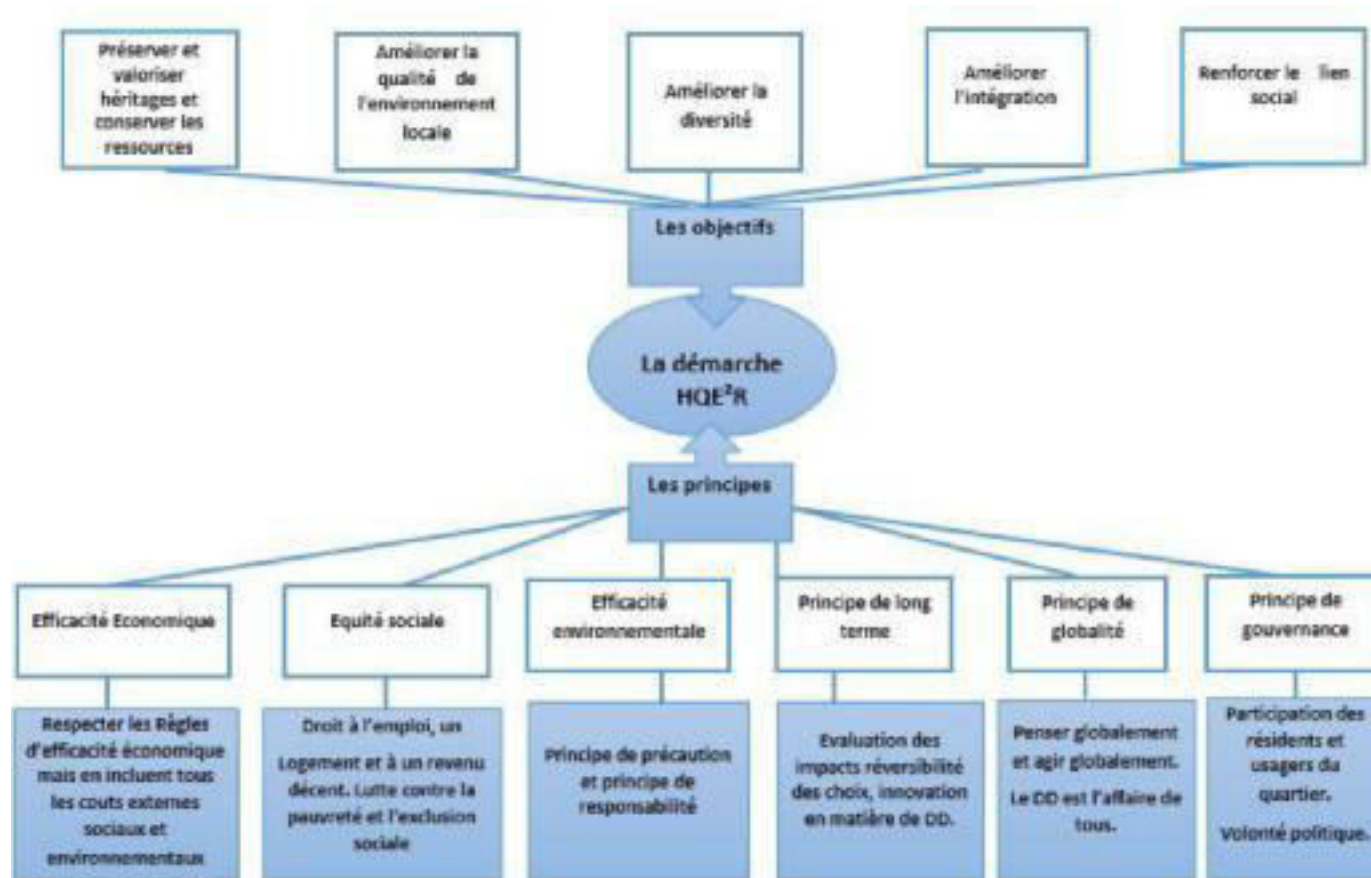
Préserver et valoriser héritages et conserver les ressources

Améliorer la qualité de l'environnement locale

Améliorer la diversité

Améliorer l'intégration

Renforcer le lien social

Les objectifs

La démarche HQE$^2$R

Les principes

Efficacité Economique

Equité sociale

Efficacité environnementale

Principe de long terme

Principe de globalité

Principe de gouvernance

Respecter les Règles d'efficacité économique mais en incluent tous les couts externes sociaux et environnementaux

Droit à l'emploi, un Logement et à un revenu décent. Lutte contre la pauvreté et l'exclusion sociale

Principe de précaution et principe de responsabilité

Evaluation des impacts réversibilité des choix, innovation en matière de DD.

Penser globalement et agir globalement.

Le DD est l'affaire de tous.

Participation des résidents et usagers du quartier.

Volonté politique.